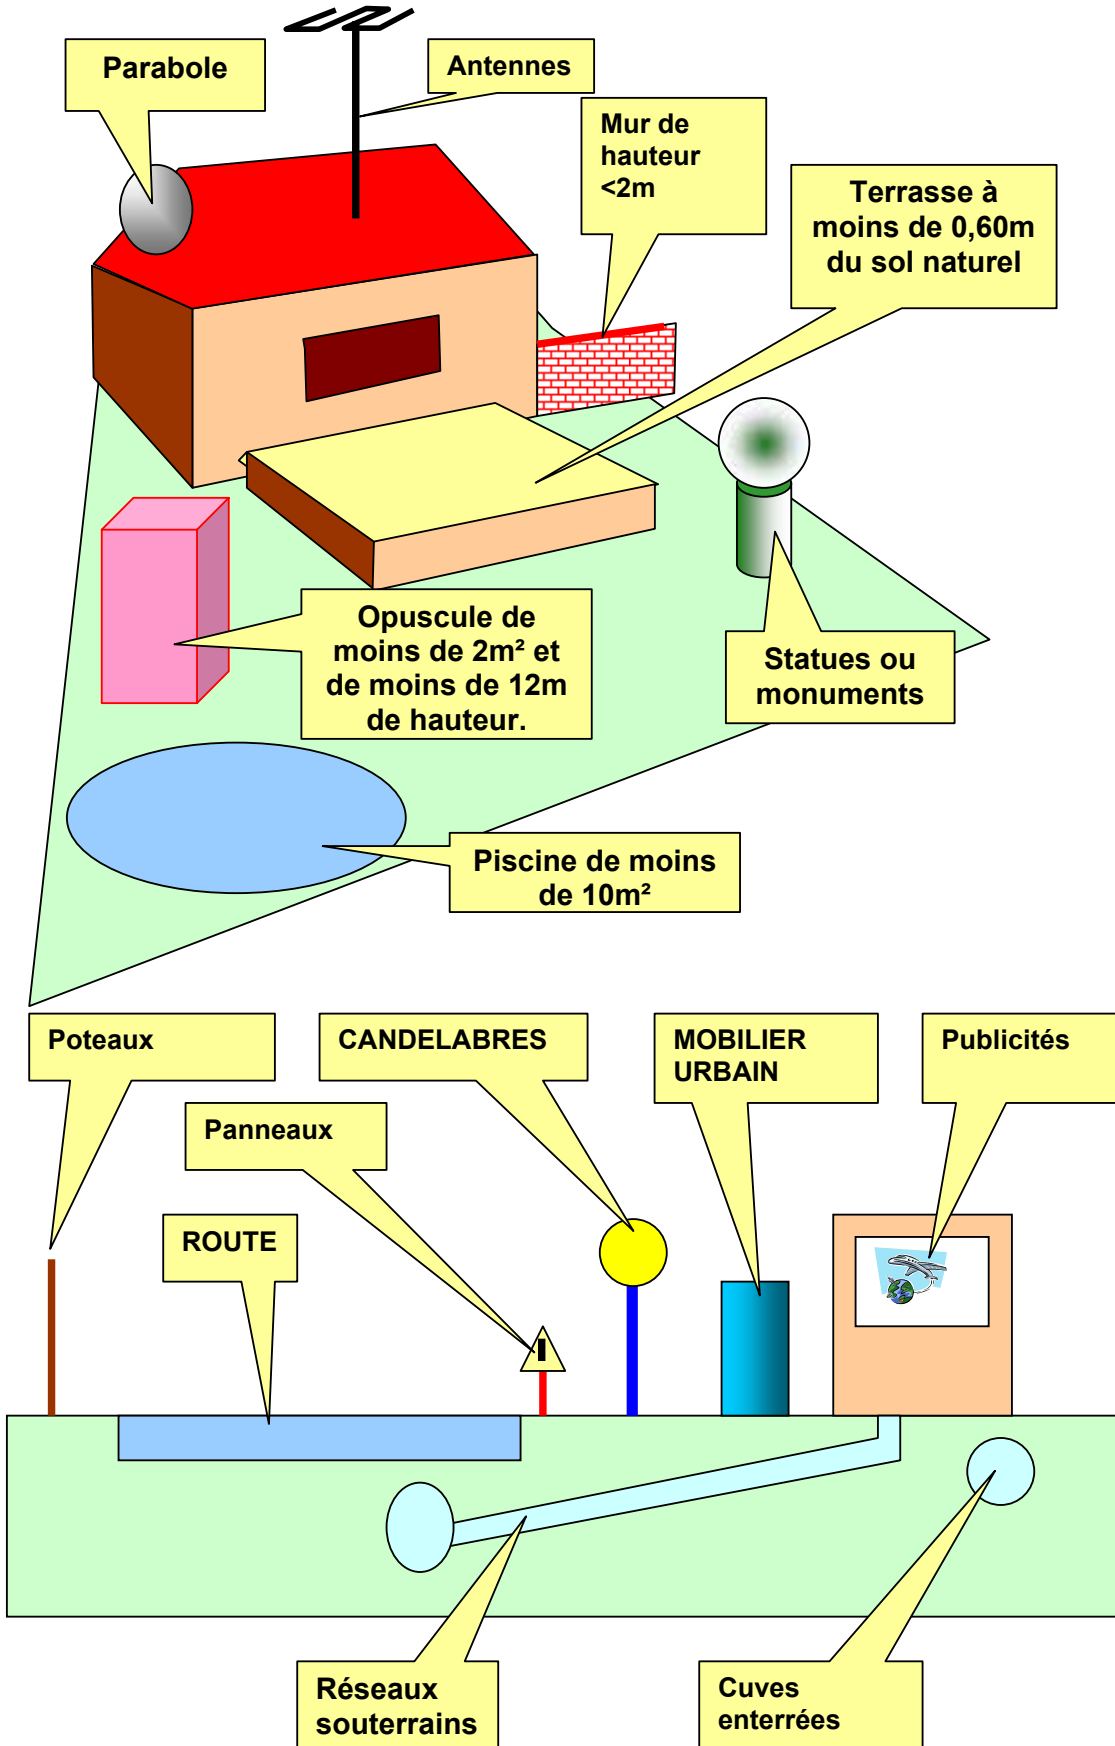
Parabole

Antennes

Mur de hauteur <2m

Terrasse à moins de 0,60m du sol naturel

Opuscule de moins de 2m² et de moins de 12m de hauteur.

Statues ou monuments

Piscine de moins de 10m²

Poteaux

CANDELABRES

MOBILIER URBAIN

Publicités

Panneaux

ROUTE

Réseaux souterrains

Cuves enterrées